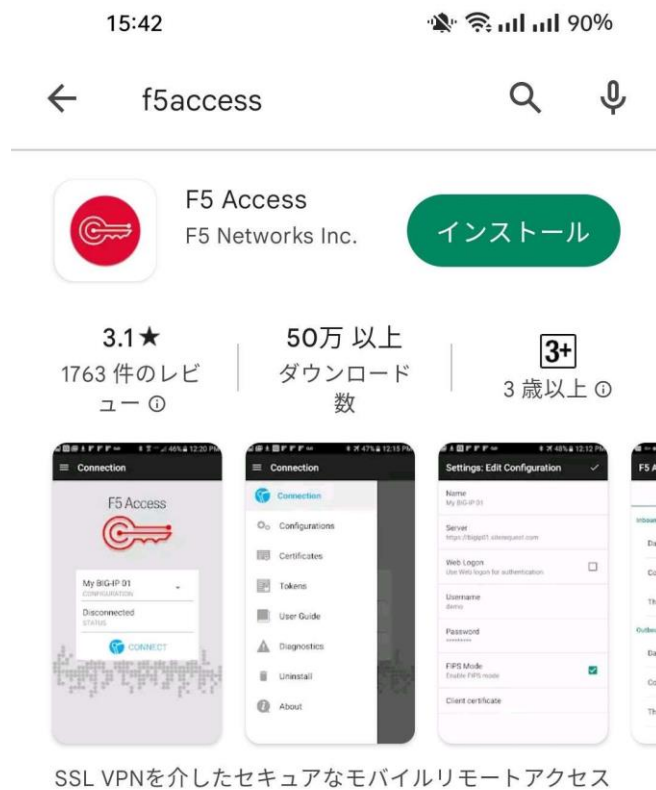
15:42 90%

f5access

F5 Access
F5 Networks Inc.

インストール

3.1★
1763 件のレビュー ⓘ

50万 以上
ダウンロード数

3+
3 歳以上 ⓘ

Connection
F5 Access
My BIG-IP 01
CONFIGURATION
Disconnected
STATUS
CONNECT

Connection
Connection
Configurations
Certificates
Tokens
User Guide
Diagnostics
Uninstall
About

Settings: Edit Configuration
Name
My BIG-IP 01
Server
https://bigip01.siterequest.com
Web Logon
Use Web logon for authentication
Username
demo
Password
FIPS Mode
Enable FIPS mode
Client certificate

SSL VPNを介したセキュアなモバイルリモートアクセス